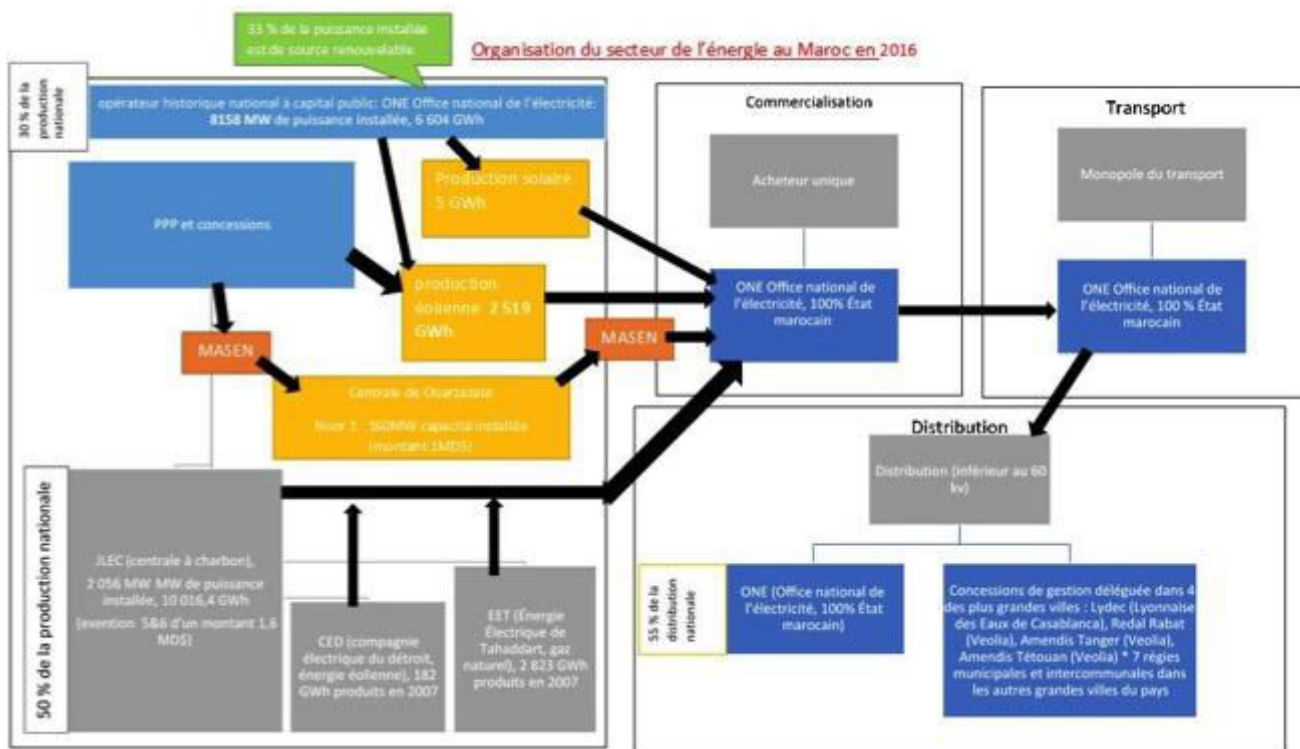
33 % de la puissance installée est de source renouvelable

Organisation du secteur de l'énergie au Maroc en 2016

30 % de la production nationale

opérateur historique national à capital public: ONE Office national de l'électricité: 8158 MW de puissance installée, 6 604 GWh

Production solaire 5 GWh

PPP et concessions

production éolienne 2 519 GWh

MASEN

Centrale de Ouarzazate

Noor 1 : 160MW capacité installée (montant 1MDS)

MASEN

Commercialisation

Acheteur unique

ONE Office national de l'électricité, 100% État marocain

Transport

Monopole du transport

ONE Office national de l'électricité, 100 % État marocain

Distribution

Distribution (inférieur au 60 kv)

55 % de la distribution nationale

ONE (Office national de l'électricité, 100% État marocain

Concessions de gestion déléguée dans 4 des plus grandes villes : Lydec (Lyonnaise des Eaux de Casablanca), Redal Rabat (Veolia), Amendis Tanger (Veolia), Amendis Tétouan (Veolia) * 7 régies municipales et intercommunales dans les autres grandes villes du pays

50 % de la production nationale

JLEC (centrale à charbon), 2 056 MW MW de puissance installée, 10 016,4 GWh (exention 5&6 d'un montant 1,6 MDS)

CED (compagnie électrique du détroit, énergie éolienne), 182 GWh produits en 2007

EET (Énergie Électrique de Tahaddart, gaz naturel), 2 823 GWh produits en 2007